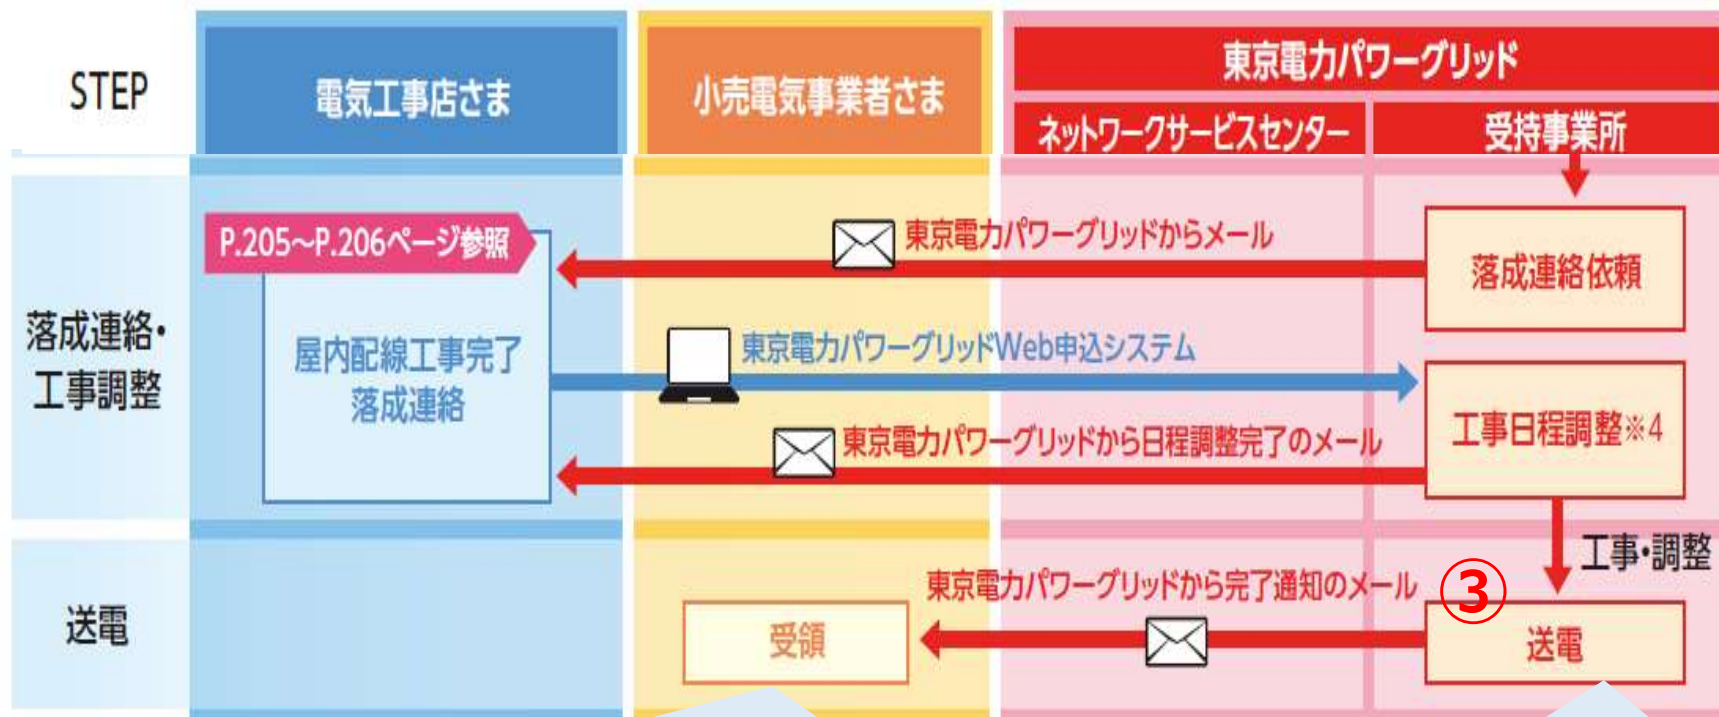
STEP

電気工事店さま

小売電気事業者さま

東京電力パワーグリッド

ネットワークサービスセンター

受持事業所

落成連絡・工事調整

P.205~P.206ページ参照

屋内配線工事完了
落成連絡

東京電力パワーグリッドからメール

落成連絡依頼

東京電力パワーグリッドWeb申込システム

工事日程調整※4

東京電力パワーグリッドから日程調整完了のメール

工事・調整

送電

東京電力パワーグリッドから完了通知のメール

③

受領

送電